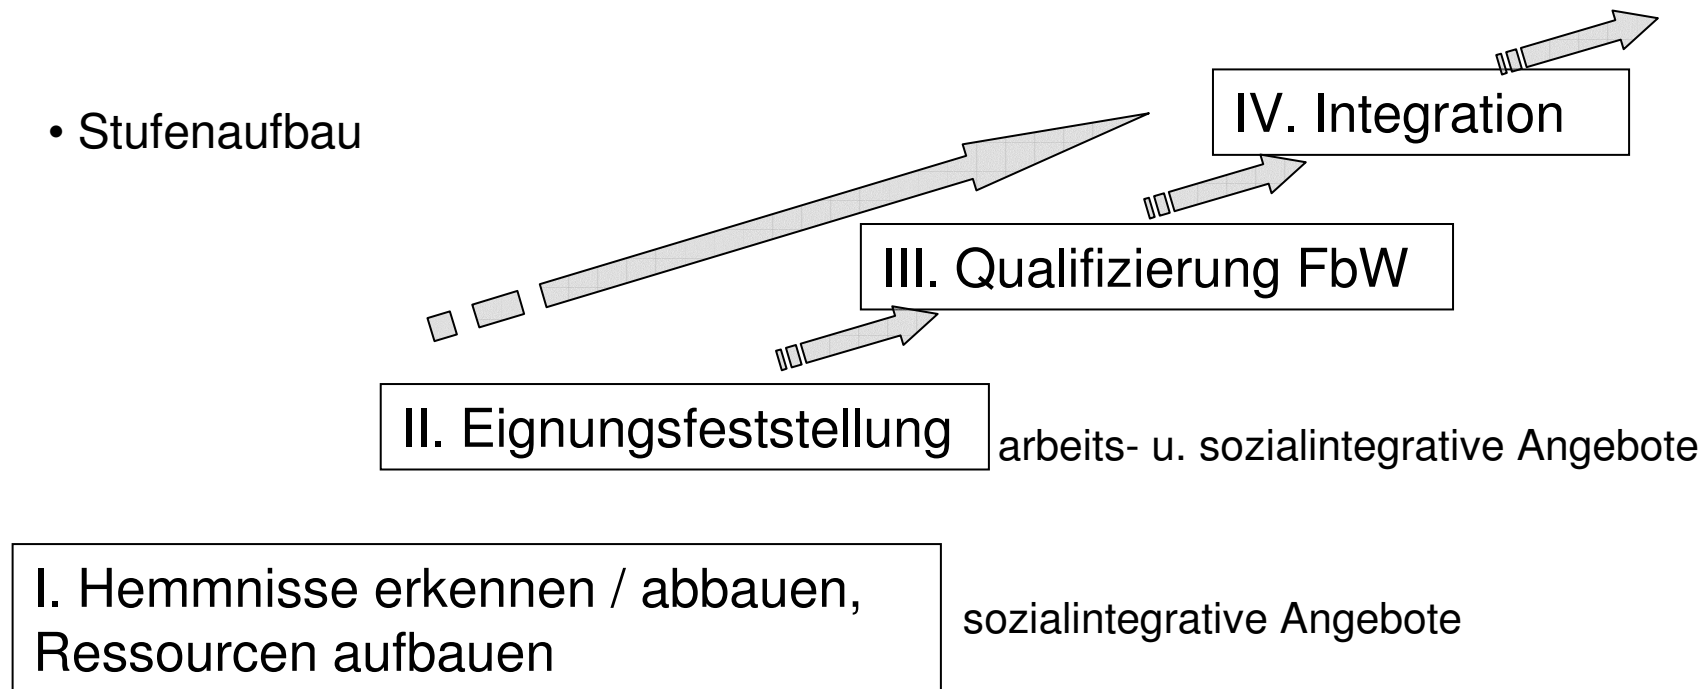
• Stufenaufbau

IV. Integration

III. Qualifizierung FbW

II. Eignungsfeststellung

arbeits- u. sozialintegrative Angebote

I. Hemmnisse erkennen / abbauen, Ressourcen aufbauen

sozialintegrative Angebote